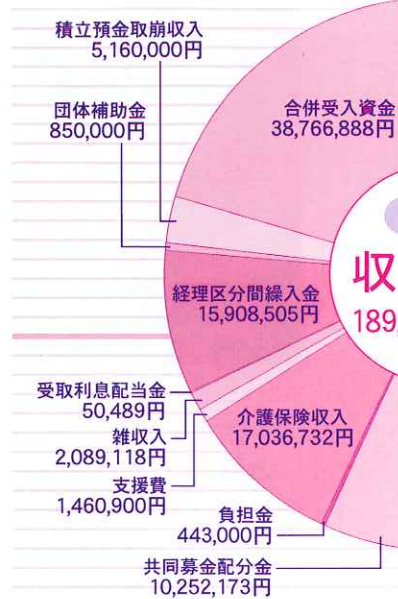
積立預金取崩収入
5,160,000円

団体補助金
850,000円

合併受入資金
38,766,888円

収

189

経理区分間繰入金
15,908,505円

受取利息配当金
50,489円

雑収入
2,089,118円

支援費
1,460,900円

介護保険収入
17,036,732円

負担金
443,000円

共同募金配分金
10,252,173円